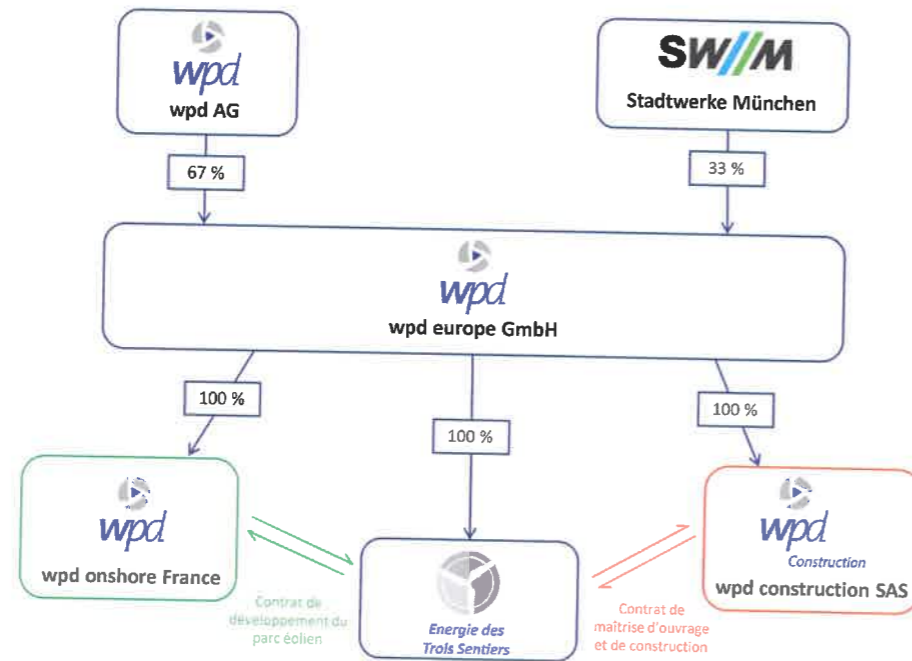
wpd
wpd AG

SW//M
Stadtwerke München

67 %

33 %

wpd
wpd europe GmbH

100 %

100 %

100 %

wpd
wpd onshore France

Contrat de développement du parc éolien

Energie des Trois Sentiers

Contrat de maîtrise d'ouvrage et de construction

wpd
Construction
wpd construction SAS